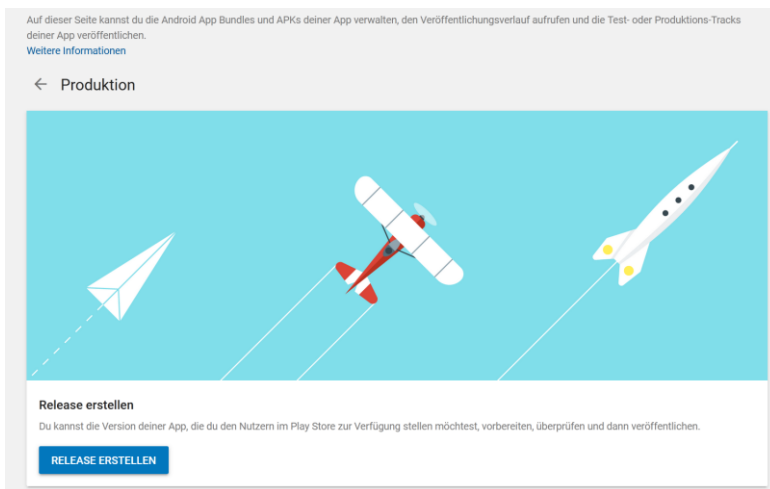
Auf dieser Seite kannst du die Android App Bundles und APKs deiner App verwalten, den Veröffentlichungsverlauf aufrufen und die Test- oder Produktions-Tracks deiner App veröffentlichen.
Weitere Informationen

← Produktion

Release erstellen

Du kannst die Version deiner App, die du den Nutzern im Play Store zur Verfügung stellen möchtest, vorbereiten, überprüfen und dann veröffentlichen.

RELEASE ERSTELLEN